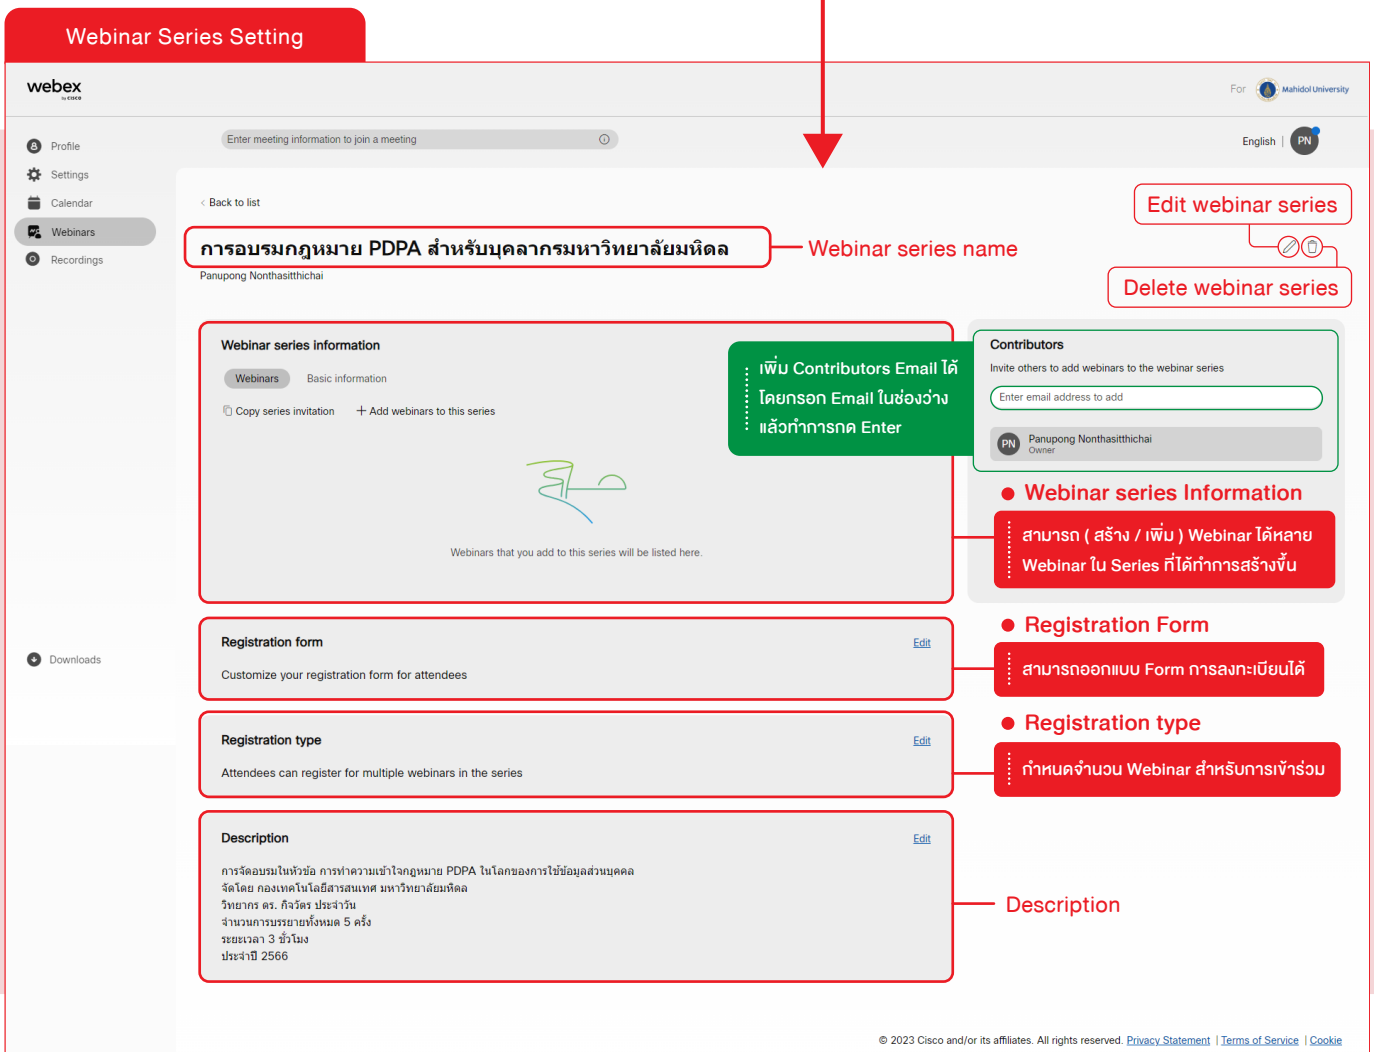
Webinar Series Setting

webex by cisco

For Mahidol University

Profile
Settings
Calendar
Webinars
Recordings

Enter meeting information to join a meeting

English | PN

Back to list

Edit webinar series

การอบรมกฎหมาย PDPA สำหรับบุคลากรมหาวิทยาลัยมหิดล

Webinar series name

Panupong Nonthasitthichai

Delete webinar series

Webinar series information

Webinars Basic information

Copy series invitation + Add webinars to this series

Webinars that you add to this series will be listed here.

เพิ่ม Contributors Email ได้ โดยกรอก Email ในช่องว่าง แล้วทำการกด Enter

Contributors

Invite others to add webinars to the webinar series

Enter email address to add

PN Panupong Nonthasitthichai Owner

Webinar series Information

สามารถ ( สร้าง / เพิ่ม ) Webinar ได้หลาย Webinar ใน Series ที่ได้ทำการสร้างขึ้น

Registration form Edit

Customize your registration form for attendees

Registration Form

สามารถออกแบบ Form การลงทะเบียนได้

Downloads

Registration type Edit

Attendees can register for multiple webinars in the series

Registration type

กำหนดจำนวน Webinar สำหรับการเข้าร่วม

Description Edit

การจัดอบรมในหัวข้อ การทำความเข้าใจกฎหมาย PDPA ในโลกของการใช้ข้อมูลส่วนบุคคล
จัดโดย กองเทคโนโลยีสารสนเทศ มหาวิทยาลัยมหิดล
วิทยากร ดร. กิจวัตร ประจำวัน
จำนวนการบรรยายทั้งหมด 5 ครั้ง
ระยะเวลา 3 ชั่วโมง
ประจำปี 2566

Description

© 2023 Cisco and/or its affiliates. All rights reserved. Privacy Statement | Terms of Service | Cookie